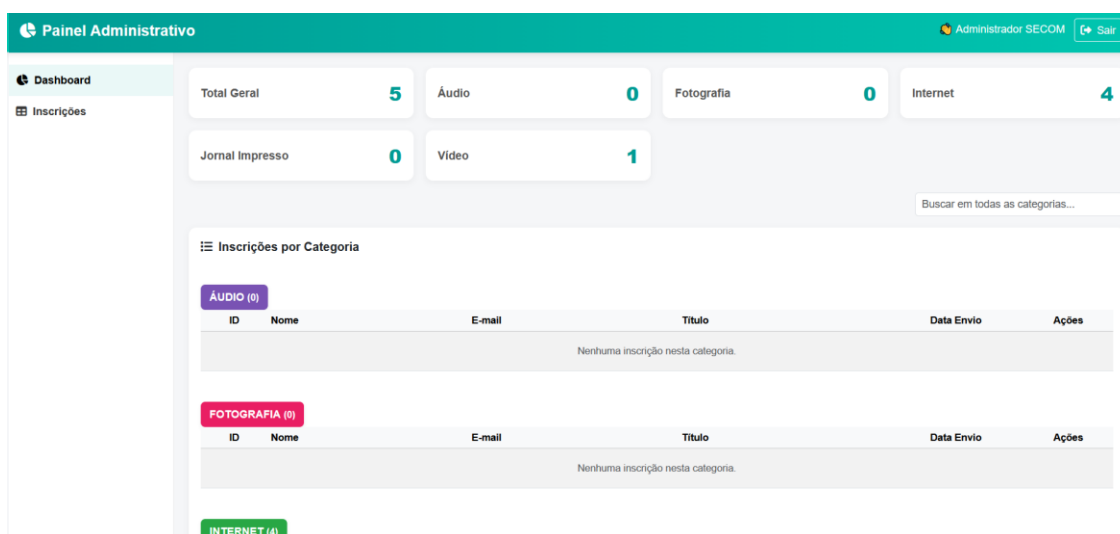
Painel Administrativo

Administrador SECOM

Sair

Dashboard

Inscrições

Total Geral 5

Áudio 0

Fotografia 0

Internet 4

Jornal Impresso 0

Vídeo 1

Buscar em todas as categorias...

Inscrições por Categoria

ÁUDIO (0)

| ID | Nome | E-mail | Título | Data Envio | Ações |
|---|---|---|---|---|---|
| Nenhuma inscrição nesta categoria. | | | | | |

FOTOGRAFIA (0)

| ID | Nome | E-mail | Título | Data Envio | Ações |
|---|---|---|---|---|---|
| Nenhuma inscrição nesta categoria. | | | | | |

INTERNET (4)